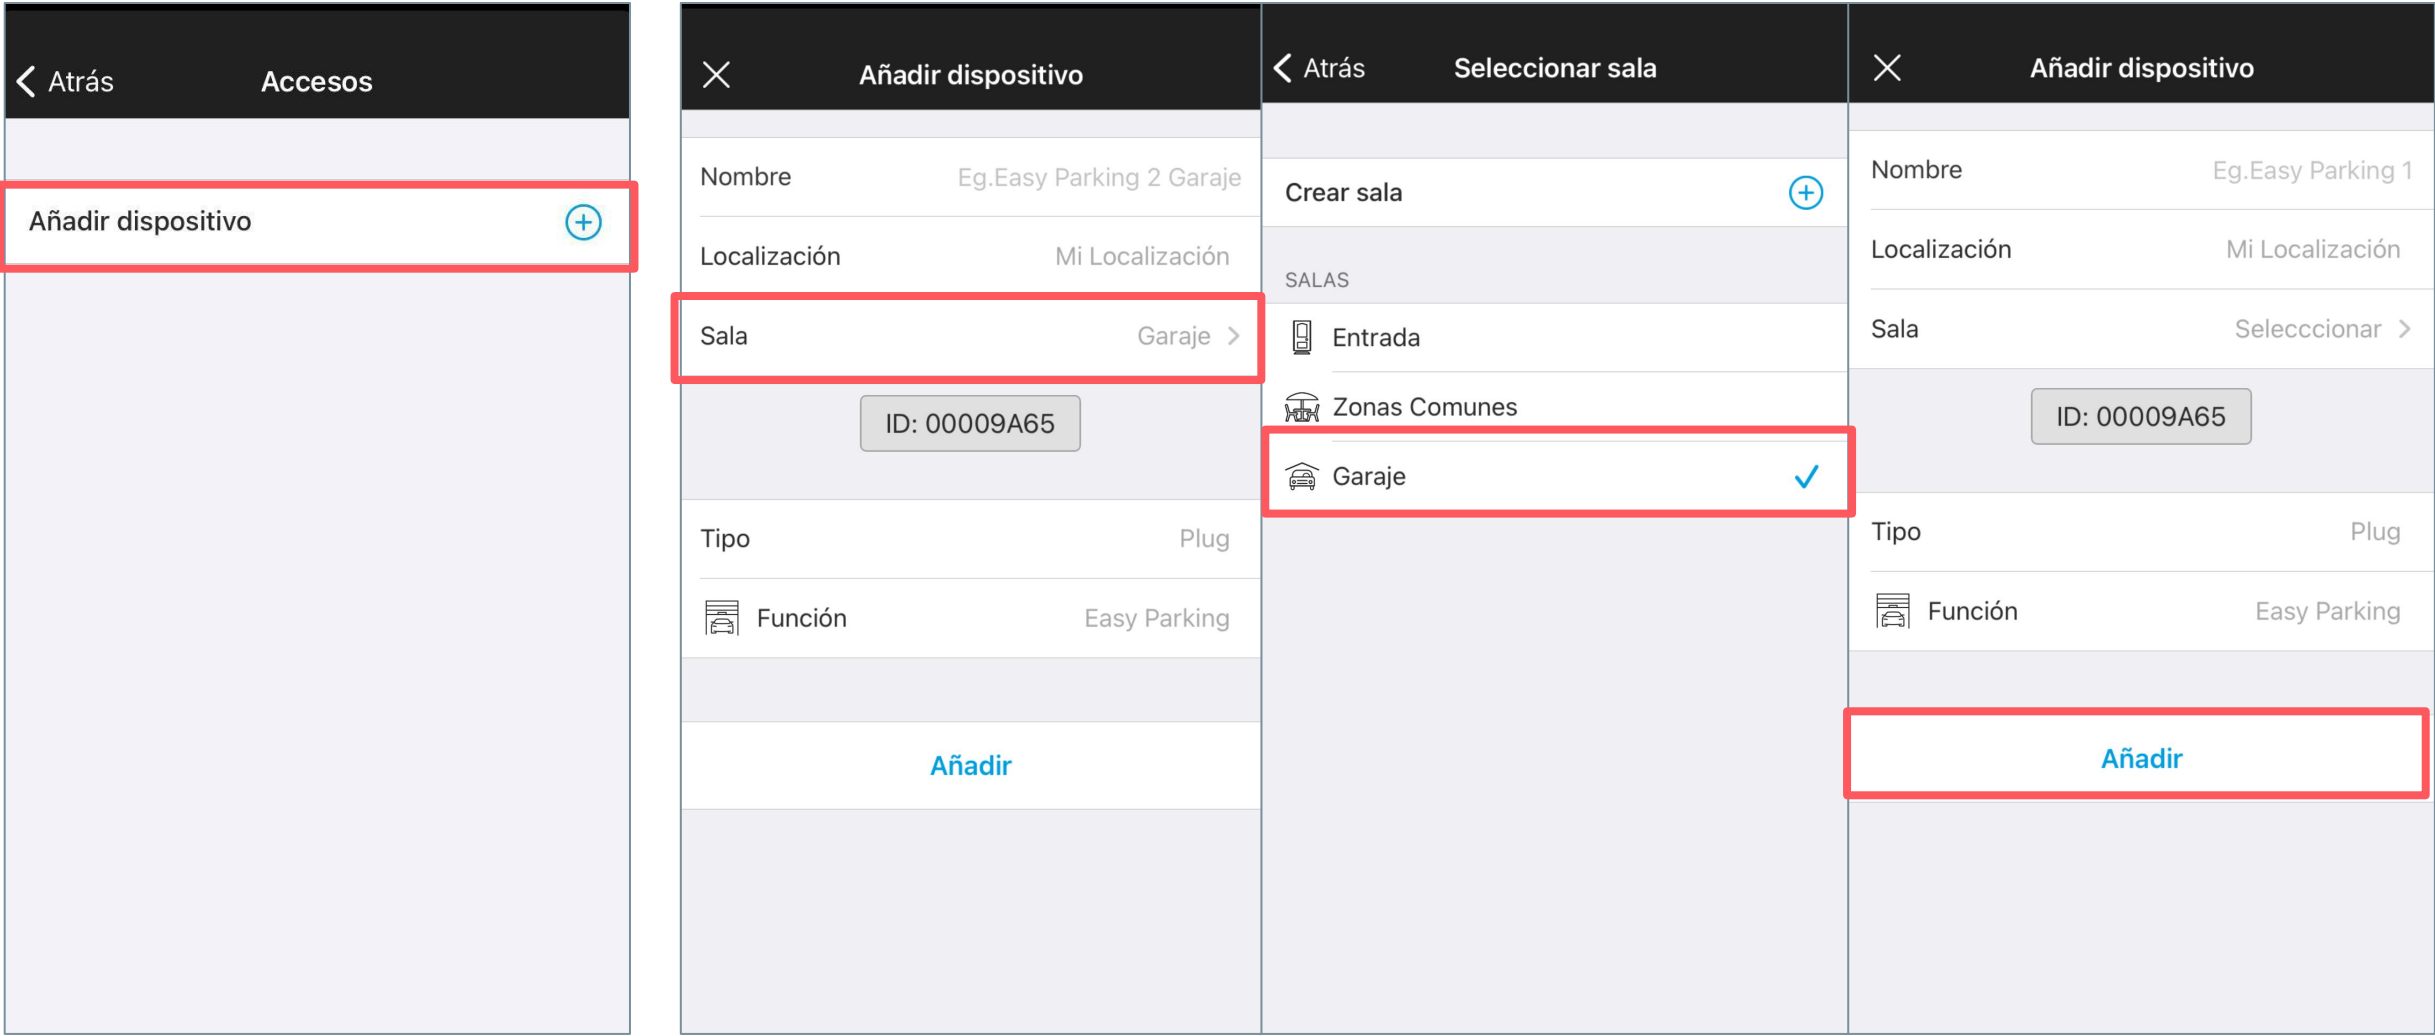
Atrás
Accesos

Añadir dispositivo

Añadir dispositivo

Nombre Eg.Easy Parking 2 Garaje

Localización Mi Localización

Sala Garaje

ID: 00009A65

Tipo Plug

Función Easy Parking

Añadir

Atrás
Seleccionar sala

Crear sala

SALAS

Entrada

Zonas Comunes

Garaje

Añadir dispositivo

Nombre Eg.Easy Parking 1

Localización Mi Localización

Sala Selecccionar

ID: 00009A65

Tipo Plug

Función Easy Parking

Añadir